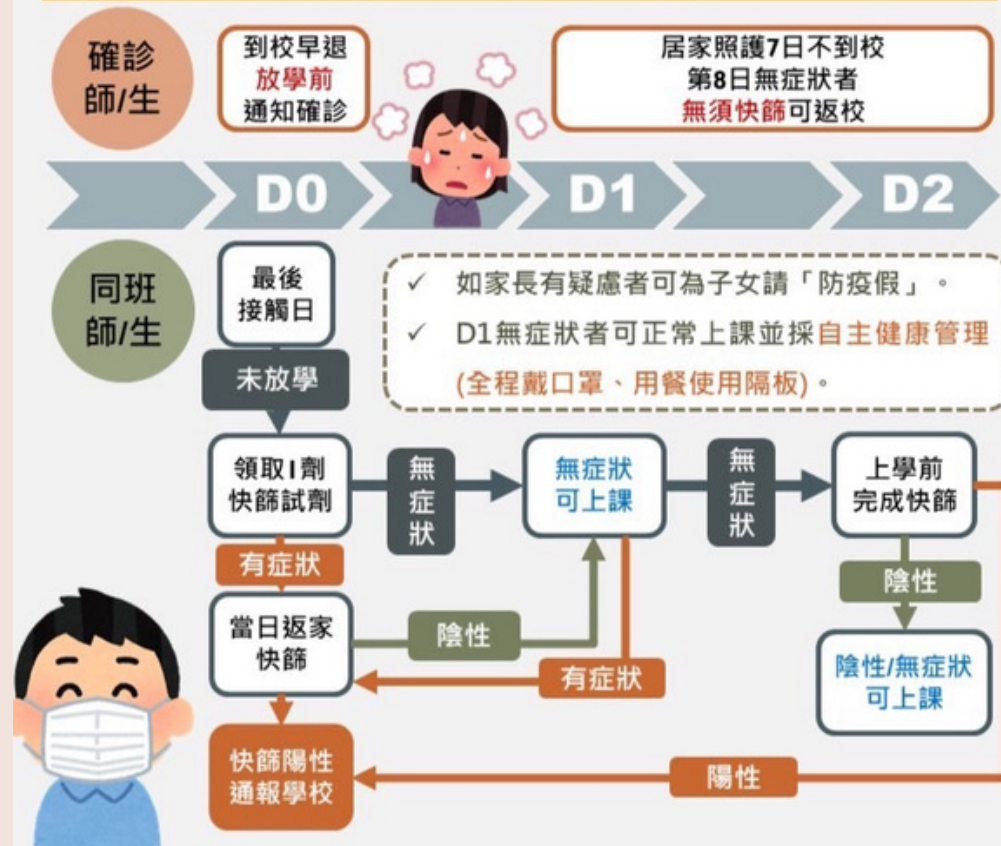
確診
師/生

到校早退
放學前
通知確診

居家照護7日不到校
第8日無症狀者
無須快篩可返校

D0

D1

D2

同班
師/生

最後
接觸日

未放學

✓ 如家長有疑慮者可為子女請「防疫假」。
✓ D1無症狀者可正常上課並採自主健康管理(全程戴口罩、用餐使用隔板)。

領取1劑
快篩試劑

無
症
狀

無症狀
可上課

無
症
狀

上學前
完成快篩

有症狀

當日返家
快篩

陰性

陰性

有症狀

陰性/無症狀
可上課

快篩陽性
通報學校

陽性